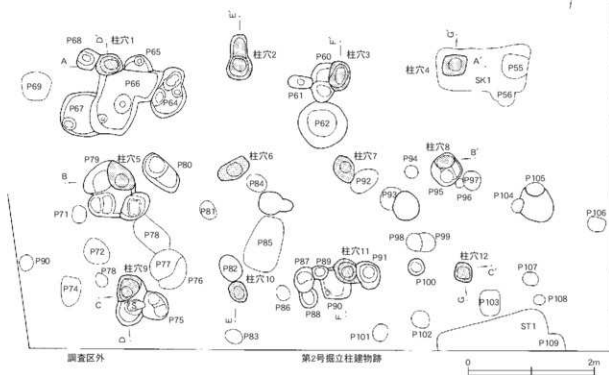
P68
D
柱穴1
P65
A
P66
P69
P67
P64
B
柱穴2
P60
B
柱穴3
P61
P62
D
柱穴4
A'
P55
SK1
P56
P79
柱穴5
P80
B
P71
P78
P72
P77
P90
P78
柱穴9
P76
P74
C
P75
D
柱穴6
P84
P81
P85
P82
柱穴10
B
P83
柱穴7
P92
P87
P89
柱穴11
P91
P86
P90
P88
D
P101
P94
柱穴8
B'
P93
P95
P97
P96
P98
P99
P100
P102
P104
P105
P106
柱穴12
C'
P107
C
P103
P108
ST1
P109
調査区外
第2号掘立柱建物跡
0
2m